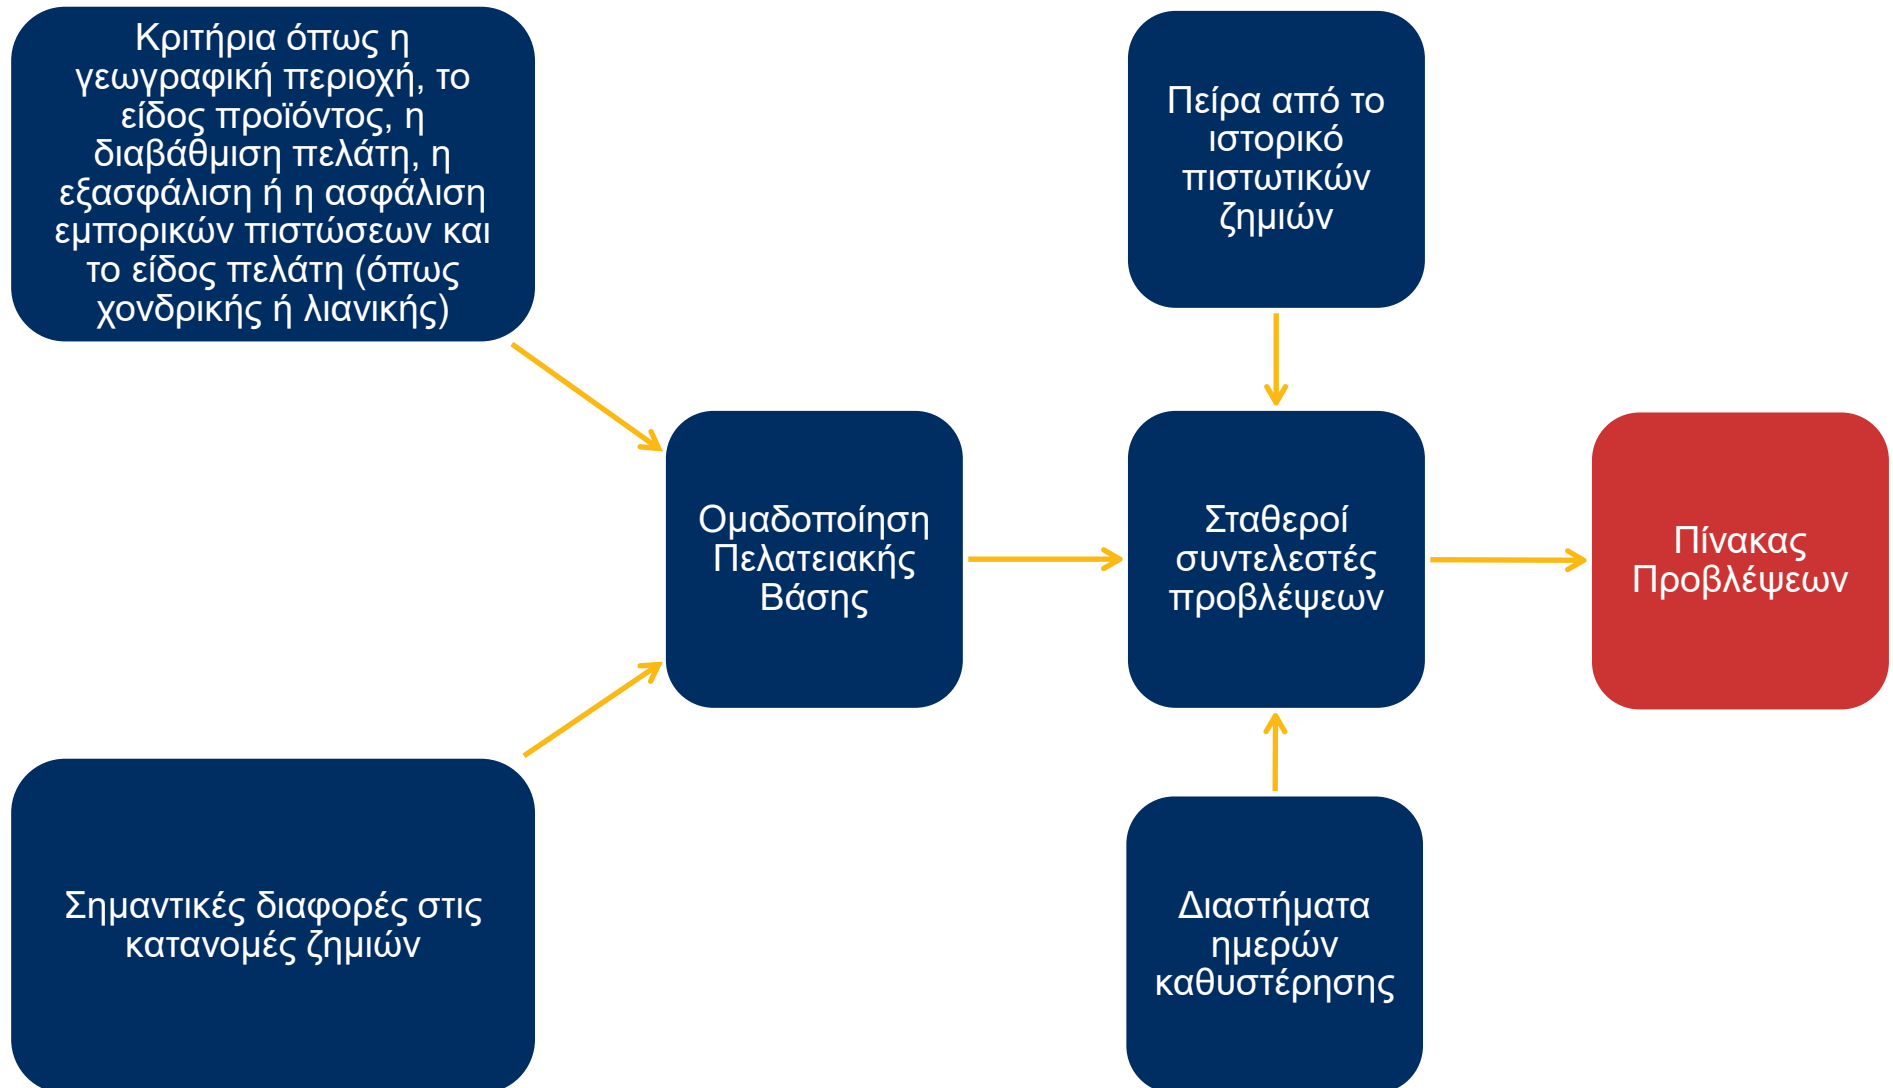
Κριτήρια όπως η γεωγραφική περιοχή, το είδος προϊόντος, η διαβάθμιση πελάτη, η εξασφάλιση ή η ασφάλιση εμπορικών πιστώσεων και το είδος πελάτη (όπως χονδρικής ή λιανικής)

Πείρα από το ιστορικό πιστωτικών ζημιών

Ομαδοποίηση Πελατειακής Βάσης

Σταθεροί συντελεστές προβλέψεων

Πίνακας Προβλέψεων

Σημαντικές διαφορές στις κατανομές ζημιών

Διαστήματα ημερών καθυστέρησης